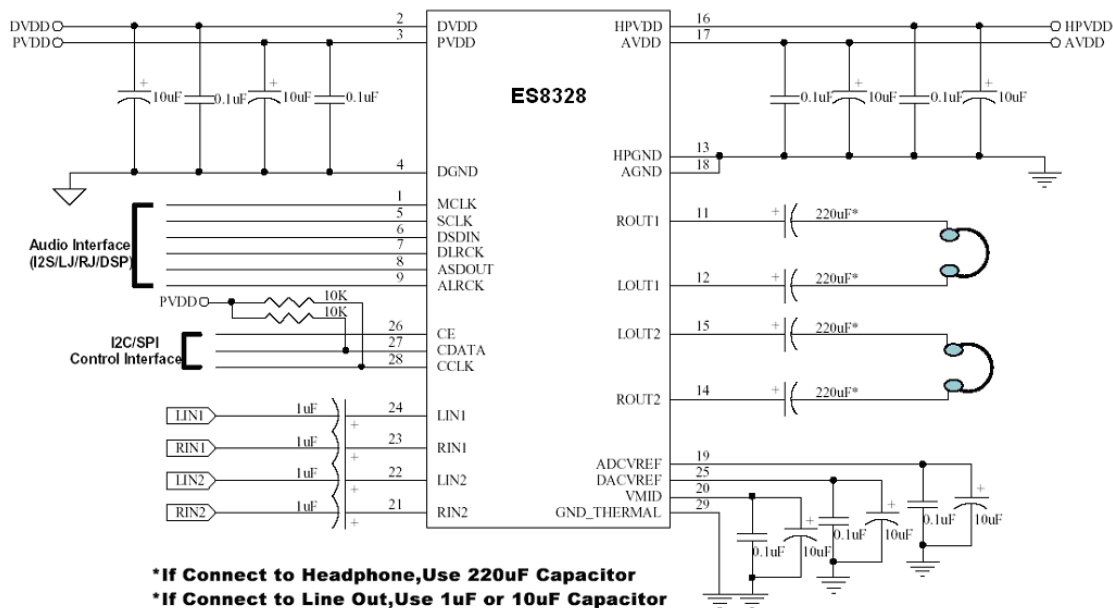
DVDD
PVDD
10uF
0.1uF
10uF
0.1uF
2 DVDD
3 PVDD
4 DGND
ES8328
HPVDD 16
AVDD 17
HPVDD
AVDD
0.1uF
10uF
0.1uF
10uF
HPGND 13
AGND 18

Audio Interface (I2S/LJ/RJ/DSP)
1 MCLK
5 SCLK
6 DSDIN
7 DLRCK
8 ASDOUT
9 ALRCK
PVDD
10K
10K
I2C/SPI Control Interface
26 CE
27 CDATA
28 CCLK

ROUT1 11 220uF*
LOUT1 12 220uF*
LOUT2 15 220uF*
ROUT2 14 220uF*

LIN1 1uF 24 LIN1
RIN1 1uF 23 RIN1
LIN2 1uF 22 LIN2
RIN2 1uF 21 RIN2

ADCVREF 19
DACVREF 25
VMID 20
GND_THERMAL 29
0.1uF
10uF
0.1uF
10uF
0.1uF
10uF

*If Connect to Headphone,Use 220uF Capacitor
*If Connect to Line Out,Use 1uF or 10uF Capacitor